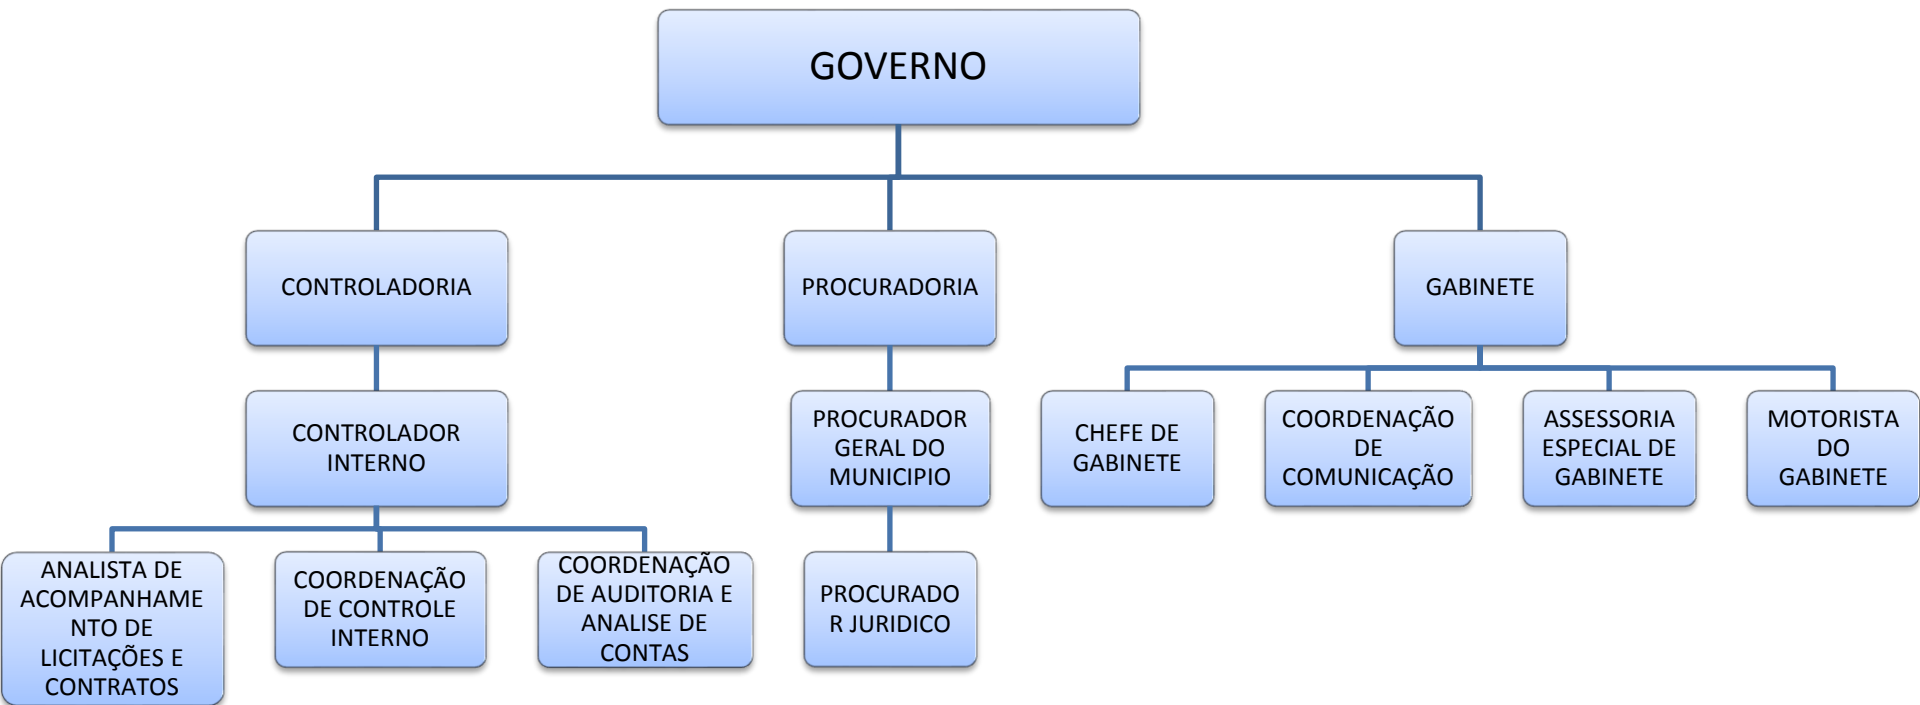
GOVERNO

CONTROLADORIA

PROCURADORIA

GABINETE

CONTROLADOR INTERNO

PROCURADOR GERAL DO MUNICIPIO

CHEFE DE GABINETE

COORDENAÇÃO DE COMUNICAÇÃO

ASSESSORIA ESPECIAL DE GABINETE

MOTORISTA DO GABINETE

ANALISTA DE ACOMPANHAMENTO DE LICITAÇÕES E CONTRATOS

COORDENAÇÃO DE CONTROLE INTERNO

COORDENAÇÃO DE AUDITORIA E ANALISE DE CONTAS

PROCURADOR JURIDICO